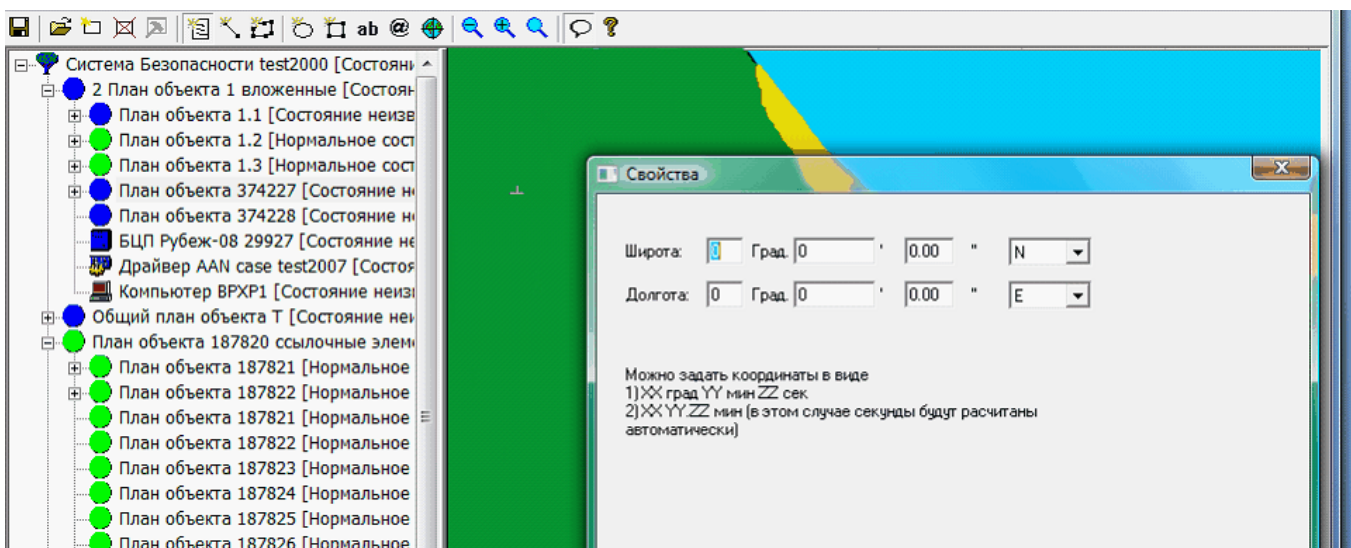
ab @

Система Безопасности test2000 [Состояни
2 План объекта 1 вложенные [Состоян
План объекта 1.1 [Состояние неизв
План объекта 1.2 [Нормальное сост
План объекта 1.3 [Нормальное сост
План объекта 374227 [Состояние не
План объекта 374228 [Состояние не
БЦП Рубеж-08 29927 [Состояние не
Драйвер AAN case test2007 [Состоя
Компьютер BPXP1 [Состояние неиз
Общий план объекта T [Состояние не
План объекта 187820 ссылочные элем
План объекта 187821 [Нормальное
План объекта 187822 [Нормальное
План объекта 187821 [Нормальное
План объекта 187822 [Нормальное
План объекта 187823 [Нормальное
План объекта 187824 [Нормальное
План объекта 187825 [Нормальное
План объекта 187826 [Нормальное

Свойства

Широта: 0 Град. 0 ' 0.00 " N
Долгота: 0 Град. 0 ' 0.00 " E

Можно задать координаты в виде
1) XX град YY мин ZZ сек
2) XX YY.ZZ мин (в этом случае секунды будут расчитаны автоматически)